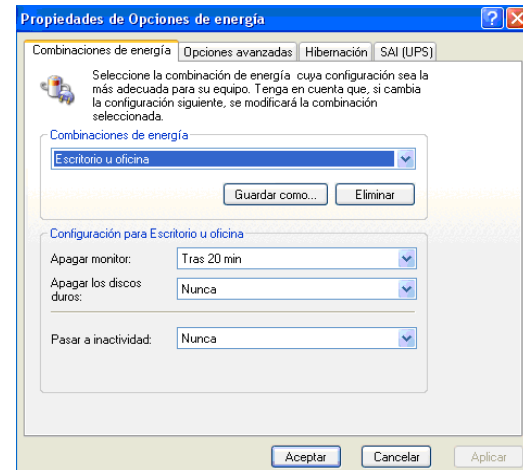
Propiedades de Opciones de energía

Combinaciones de energía | Opciones avanzadas | Hibernación | SAI (UPS)

Seleccione la combinación de energía cuya configuración sea la más adecuada para su equipo. Tenga en cuenta que, si cambia la configuración siguiente, se modificará la combinación seleccionada.

Combinaciones de energía

Escritorio u oficina

Guardar como... | Eliminar

Configuración para Escritorio u oficina

Apagar monitor: Tras 20 min

Apagar los discos duros: Nunca

Pasar a inactividad: Nunca

Aceptar | Cancelar | Aplicar